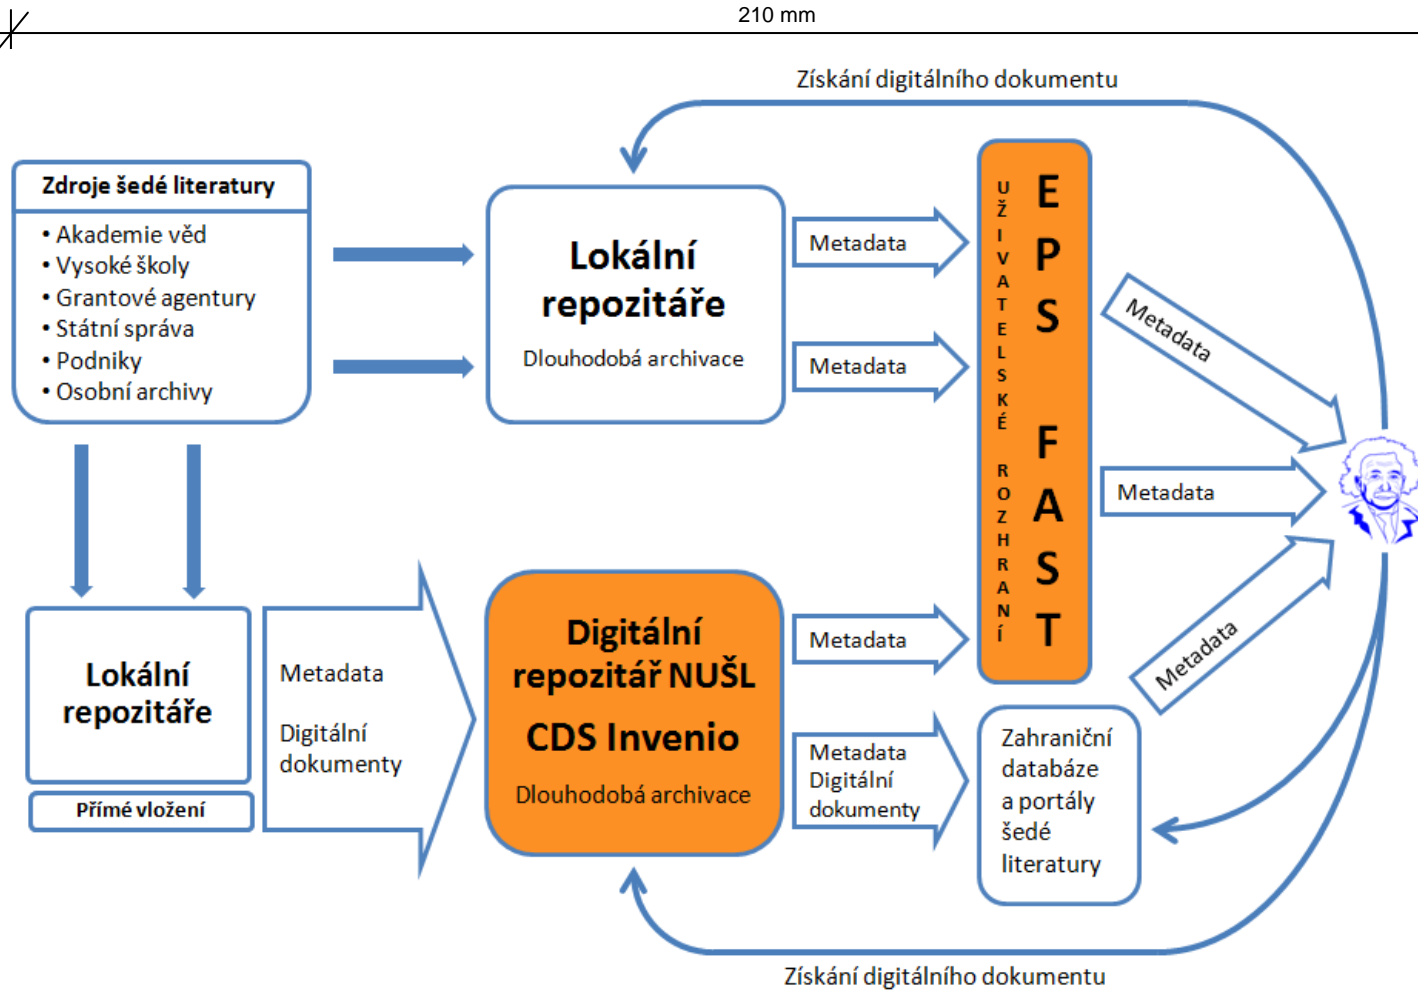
210 mm

Získání digitálního dokumentu

Zdroje šedé literatury

• Akademie věd
• Vysoké školy
• Grantové agentury
• Státní správa
• Podniky
• Osobní archivy

Lokální repozitáře

Dlouhodobá archivace

Metadata

Metadata

UŽIVATELSKÉ ROZHRANÍ

EPS FAST

Metadata

Metadata

Metadata

Lokální repozitáře

Přímé vložení

Metadata

Digitální dokumenty

Digitální repozitář NUŠL

CDS Invenio

Dlouhodobá archivace

Metadata

Metadata Digitální dokumenty

Zahraniční databáze a portály šedé literatury

Metadata

Získání digitálního dokumentu